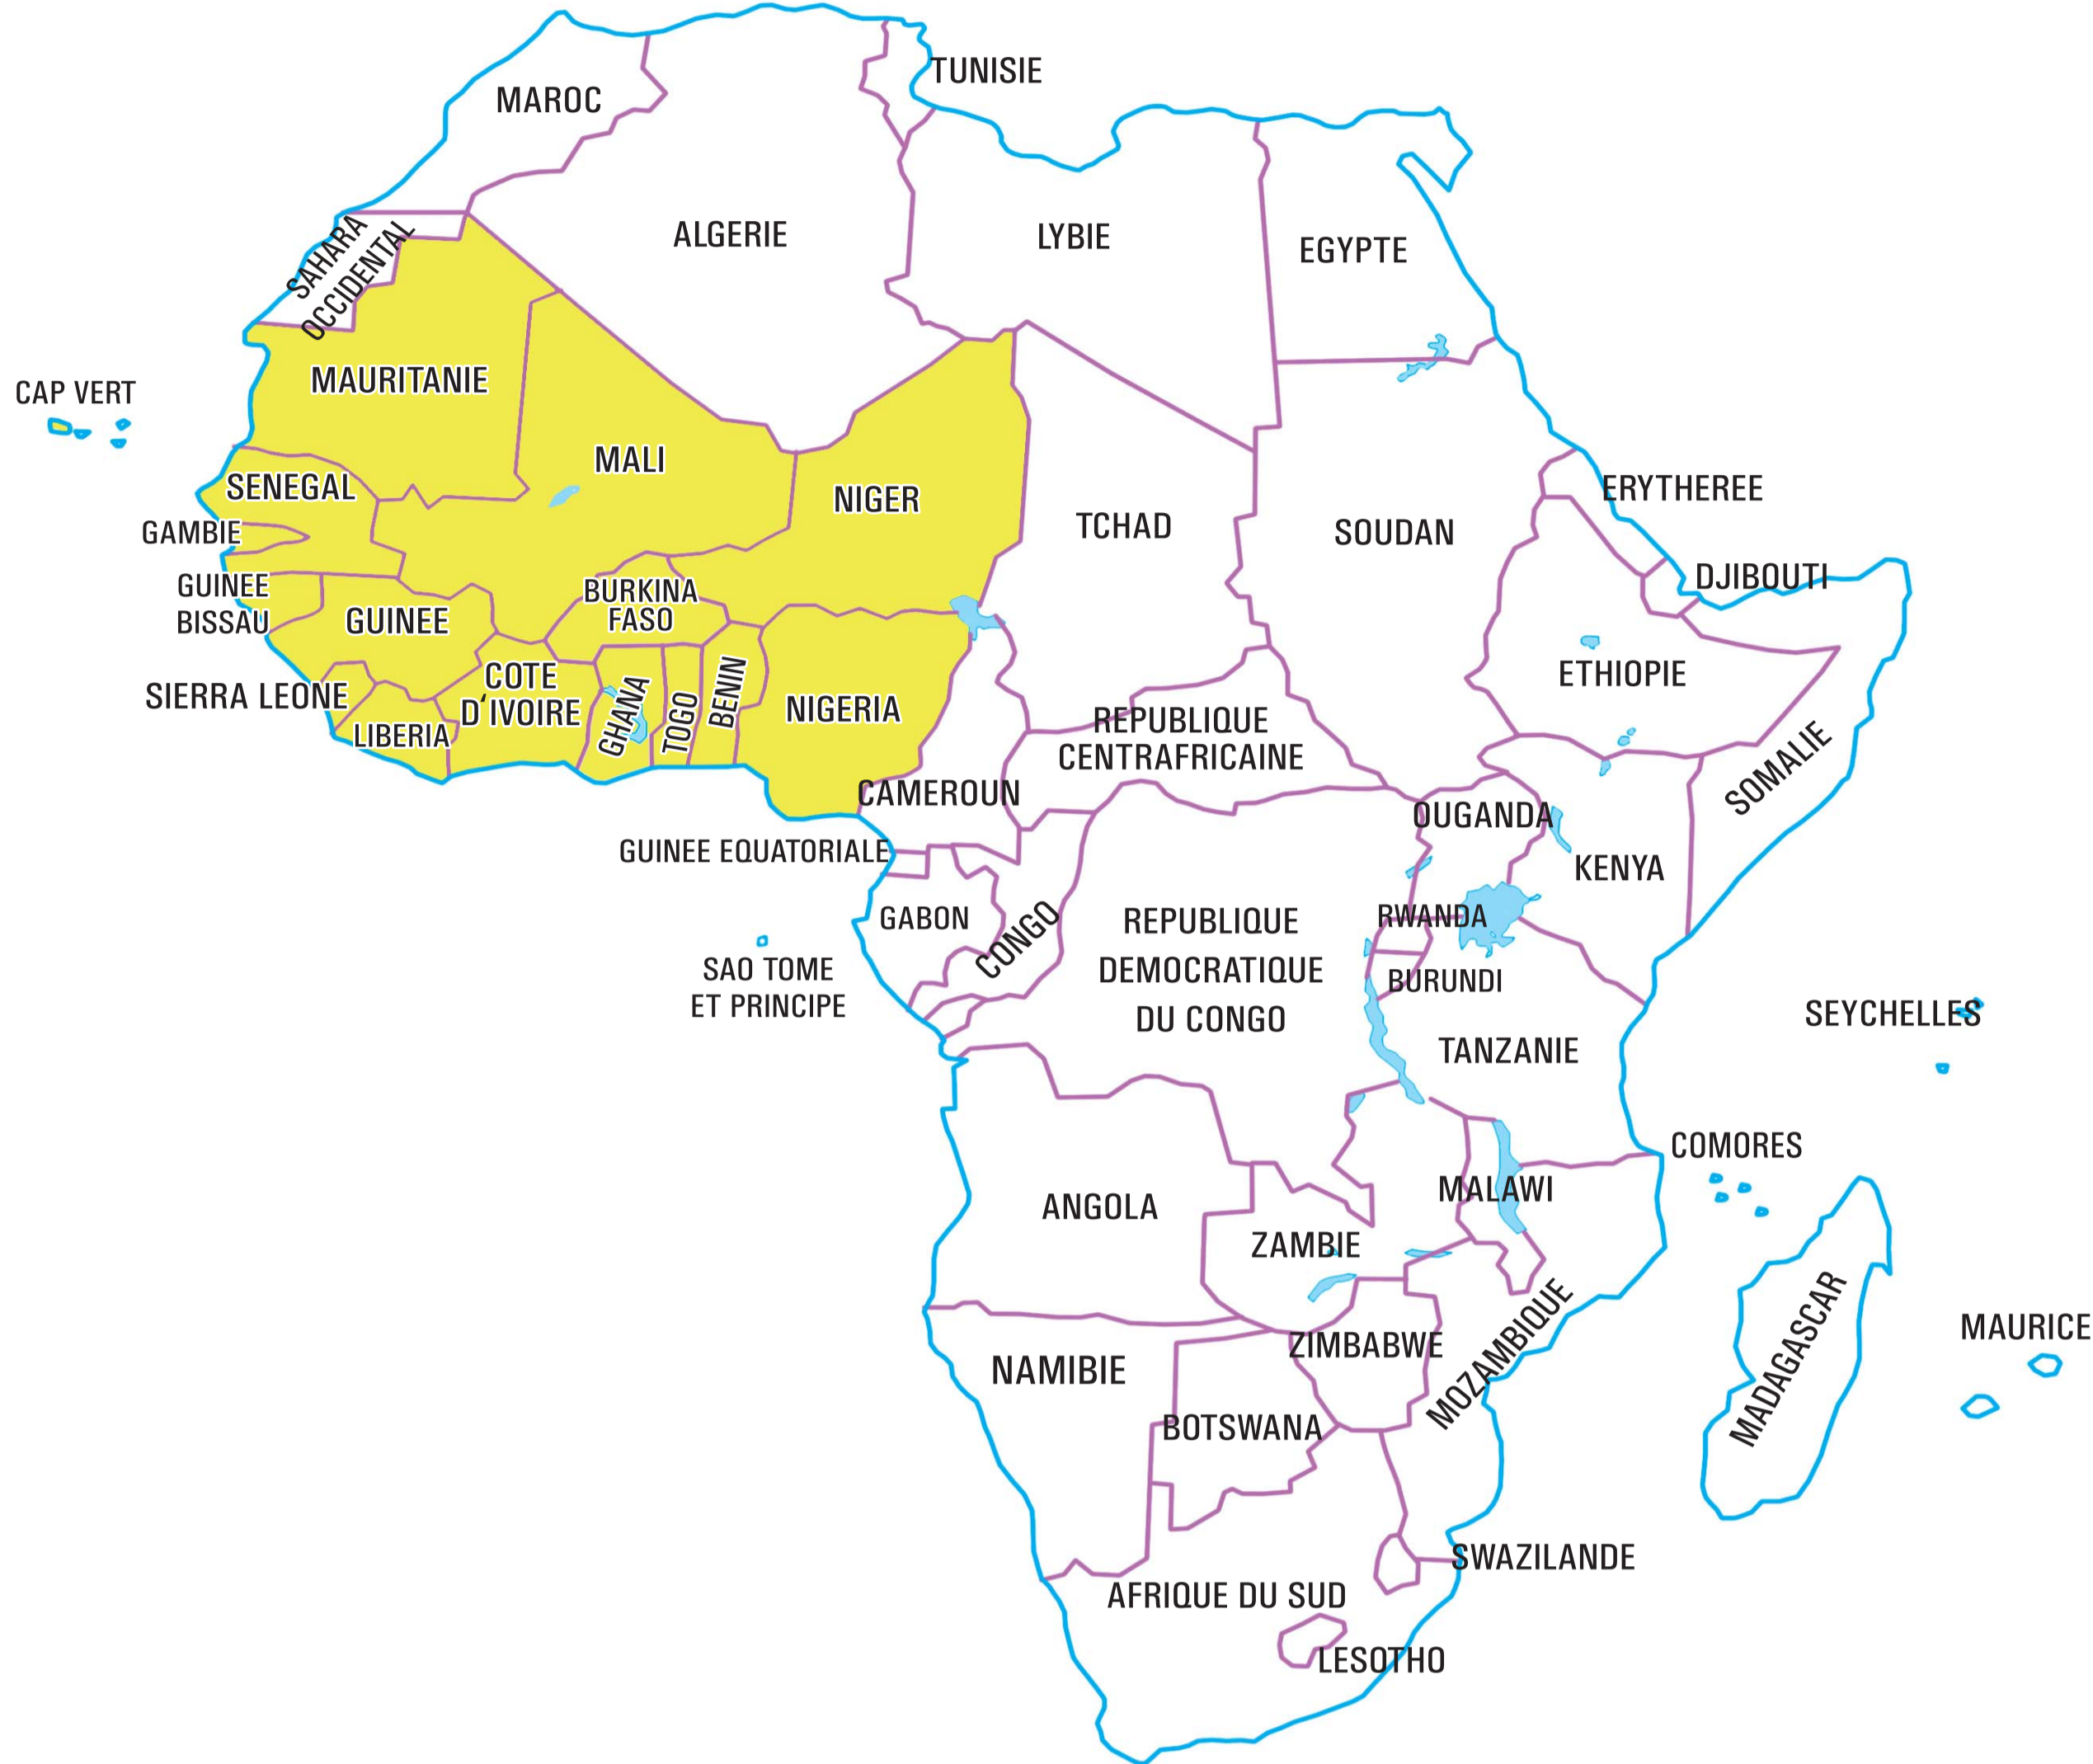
TUNISIE
MAROC
ALGERIE
LYBIE
EGYPTE
SAHARA OCCIDENTAL
CAP VERT
MAURITANIE
MALI
NIGER
TCHAD
SOUDAN
ERYTHEREE
SENEGAL
GAMBIE
GUINEE BISSAU
GUINEE
BURKINA FASO
DJIBOUTI
ETHIOPIE
SIERRA LEONE
LIBERIA
COTE D'IVOIRE
GHANA
TOGO
BENIN
NIGERIA
REPUBLIQUE CENTRAFRICAINE
SOMALIE
CAMEROUN
OUGANDA
KENYA
GUINEE EQUATORIALE
GABON
CONGO
REPUBLIQUE DEMOCRATIQUE DU CONGO
RWANDA
BURUNDI
SAO TOME ET PRINCIPE
SEYCHELLES
TANZANIE
COMORES
ANGOLA
MALAWI
ZAMBIE
MOZAMBIQUE
MADAGASCAR
MAURICE
ZIMBABWE
NAMIBIE
BOTSWANA
SWAZILANDE
AFRIQUE DU SUD
LESOTHO